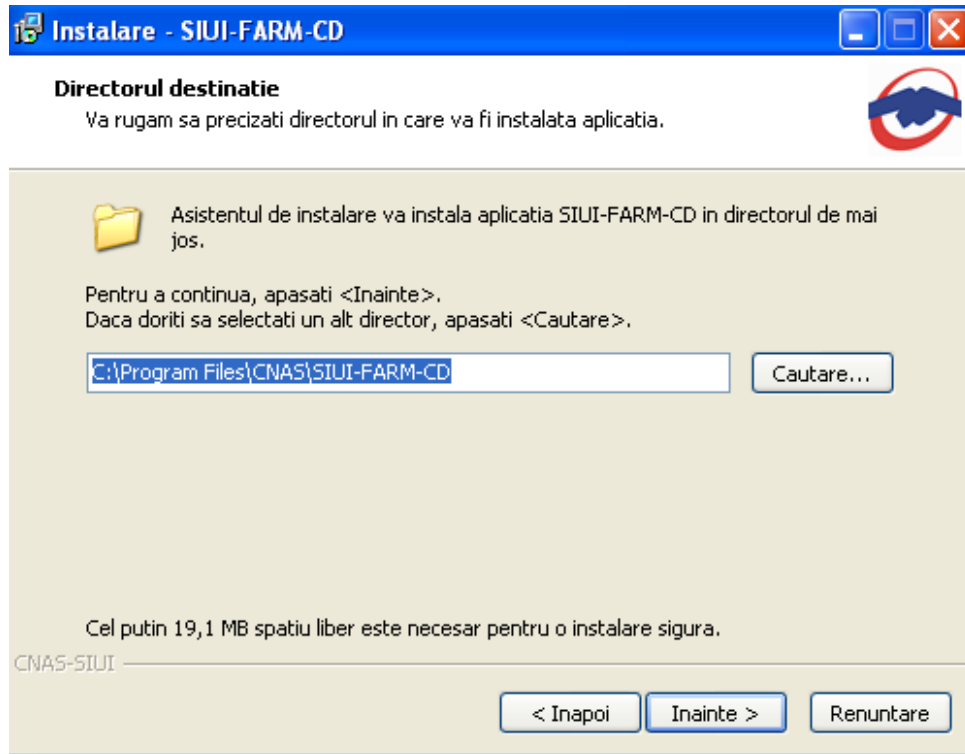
Instalare - SIUI-FARM-CD

Directorul destinatie
Va rugam sa precizati directorul in care va fi instalata aplicatia.

Asistentul de instalare va instala aplicatia SIUI-FARM-CD in directorul de mai jos.

Pentru a continua, apasati <Inainte>.
Daca doriti sa selectati un alt director, apasati <Cautare>.

C:\Program Files\CNAS\SIUI-FARM-CD

Cautare...

Cel putin 19,1 MB spatiu liber este necesar pentru o instalare sigura.

CNAS-SIUI

< Inapoi

Inainte >

Renuntare